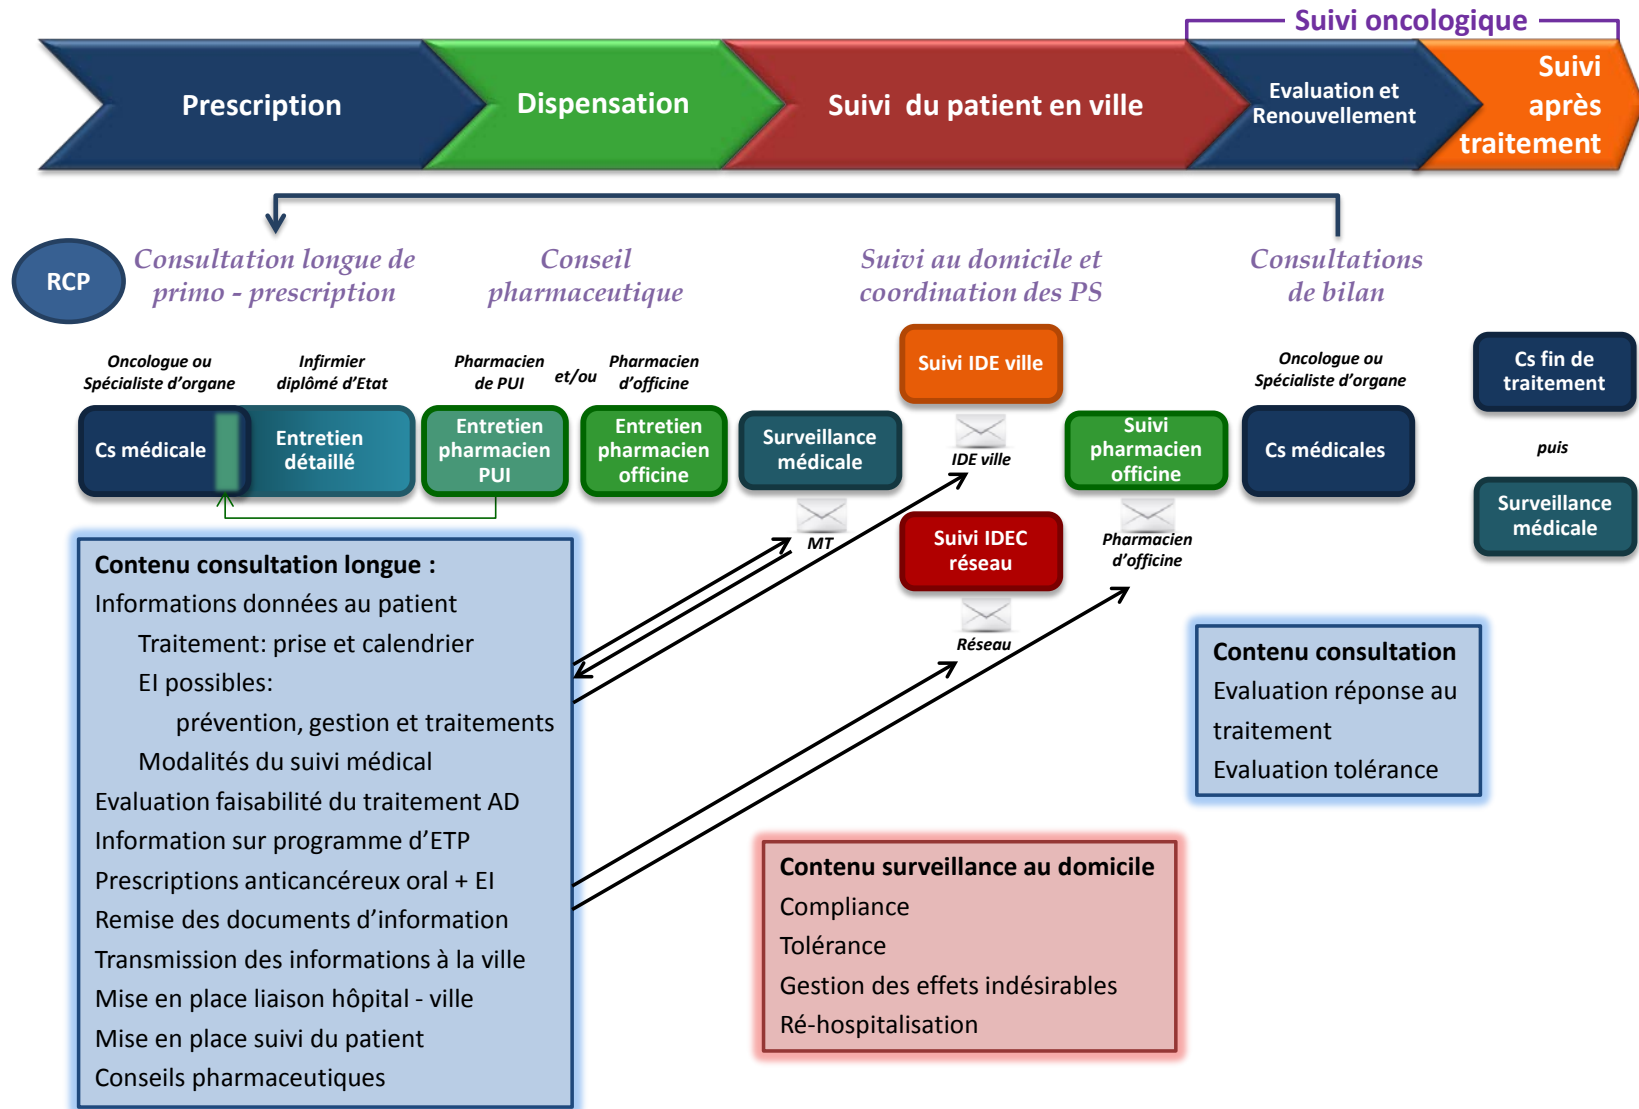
Suivi oncologique

Prescription

Dispensation

Suivi du patient en ville

Evaluation et Renouvellement

Suivi après traitement

RCP

Consultation longue de primo - prescription

Conseil pharmaceutique

Suivi au domicile et coordination des PS

Consultations de bilan

Oncologue ou Spécialiste d'organe

Infirmier diplômé d'Etat

Pharmacien de PUI

et/ou

Pharmacien d'officine

Suivi IDE ville

Oncologue ou Spécialiste d'organe

Cs fin de traitement

Cs médicale

Entretien détaillé

Entretien pharmacien PUI

Entretien pharmacien officine

Surveillance médicale

IDE ville

Suivi pharmacien officine

Cs médicales

puis

Surveillance médicale

MT

Suivi IDEC réseau

Pharmacien d'officine

Réseau

Contenu consultation longue :
Informations données au patient
Traitement: prise et calendrier
EI possibles:
prévention, gestion et traitements
Modalités du suivi médical
Evaluation faisabilité du traitement AD
Information sur programme d'ETP
Prescriptions anticancéreux oral + EI
Remise des documents d'information
Transmission des informations à la ville
Mise en place liaison hôpital - ville
Mise en place suivi du patient
Conseils pharmaceutiques

Contenu consultation
Evaluation réponse au traitement
Evaluation tolérance

Contenu surveillance au domicile
Compliance
Tolérance
Gestion des effets indésirables
Ré-hospitalisation